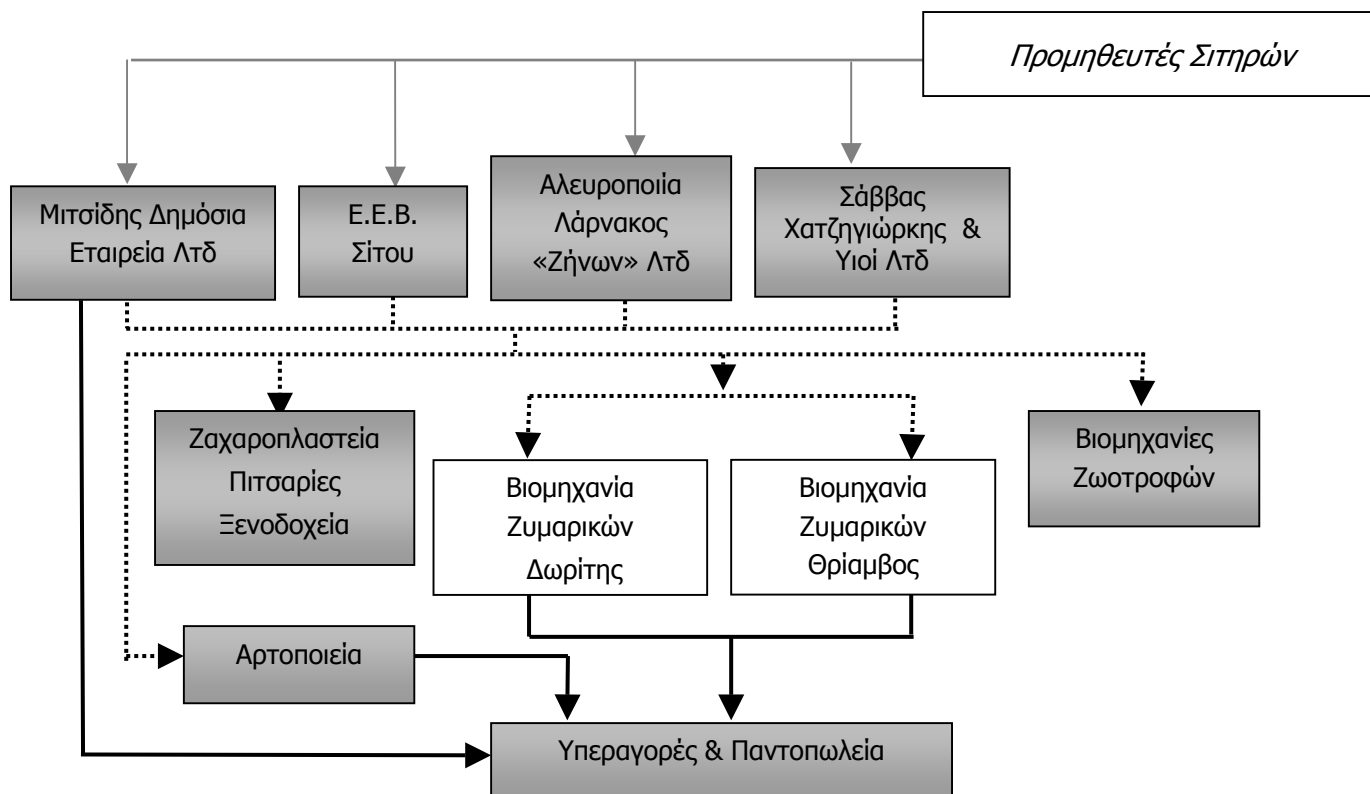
Προμηθευτές Σιτηρών

Μιτσίδης Δημόσια Εταιρεία Λτδ

Ε.Ε.Β. Σίτου

Αλευροποιία Λάρνακος «Ζήνων» Λτδ

Σάββας Χατζηγιώρκης & Υιοί Λτδ

Ζαχαροπλαστεία Πιτσαρίες Ξενοδοχεία

Βιομηχανία Ζυμαρικών Δωρίτης

Βιομηχανία Ζυμαρικών Θρίαμβος

Βιομηχανίες Ζωοτροφών

Αρτοποιεία

Υπεραγορές & Παντοπωλεία